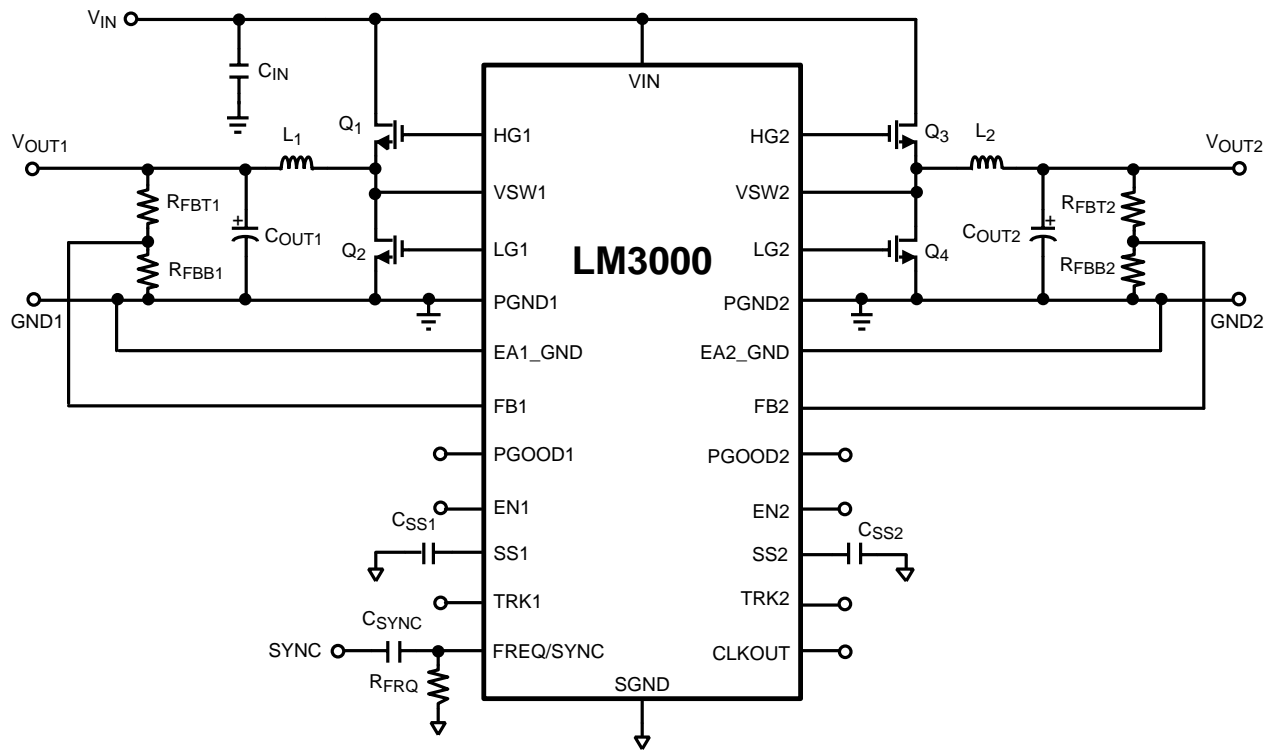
$V_{IN}$

$C_{IN}$

VIN

$Q_1$

$L_1$

$V_{OUT1}$

HG1

HG2

$Q_3$

$L_2$

$V_{OUT2}$

$R_{FBT1}$

VSW1

VSW2

$R_{FBT2}$

$C_{OUT1}$

$Q_2$

LG1

LM3000

LG2

$Q_4$

$C_{OUT2}$

$R_{FBB1}$

$R_{FBB2}$

GND1

PGND1

PGND2

GND2

EA1_GND

EA2_GND

FB1

FB2

PGOOD1

PGOOD2

EN1

EN2

$C_{SS1}$

SS1

SS2

$C_{SS2}$

TRK1

TRK2

$C_{SYNC}$

SYNC

FREQ/SYNC

CLKOUT

$R_{FRQ}$

SGND